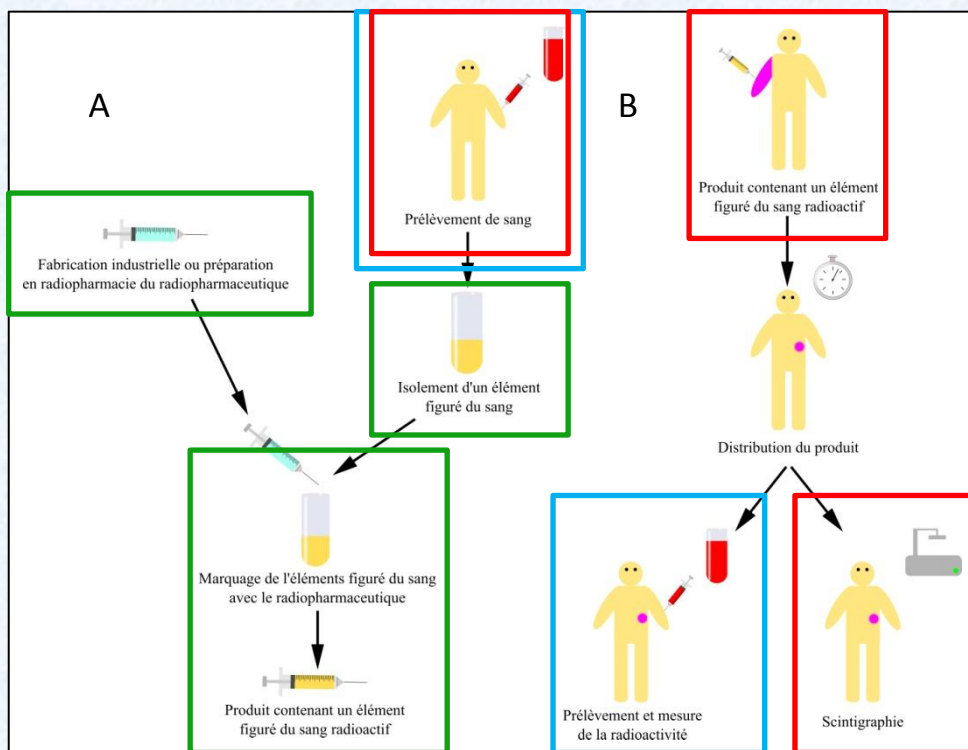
A

Prélèvement de sang

B

Produit contenant un élément figuré du sang radioactif

Fabrication industrielle ou préparation en radiopharmacie du radiopharmaceutique

Isolement d'un élément figuré du sang

Distribution du produit

Marquage de l'éléments figuré du sang avec le radiopharmaceutique

Produit contenant un élément figuré du sang radioactif

Prélèvement et mesure de la radioactivité

Scintigraphie